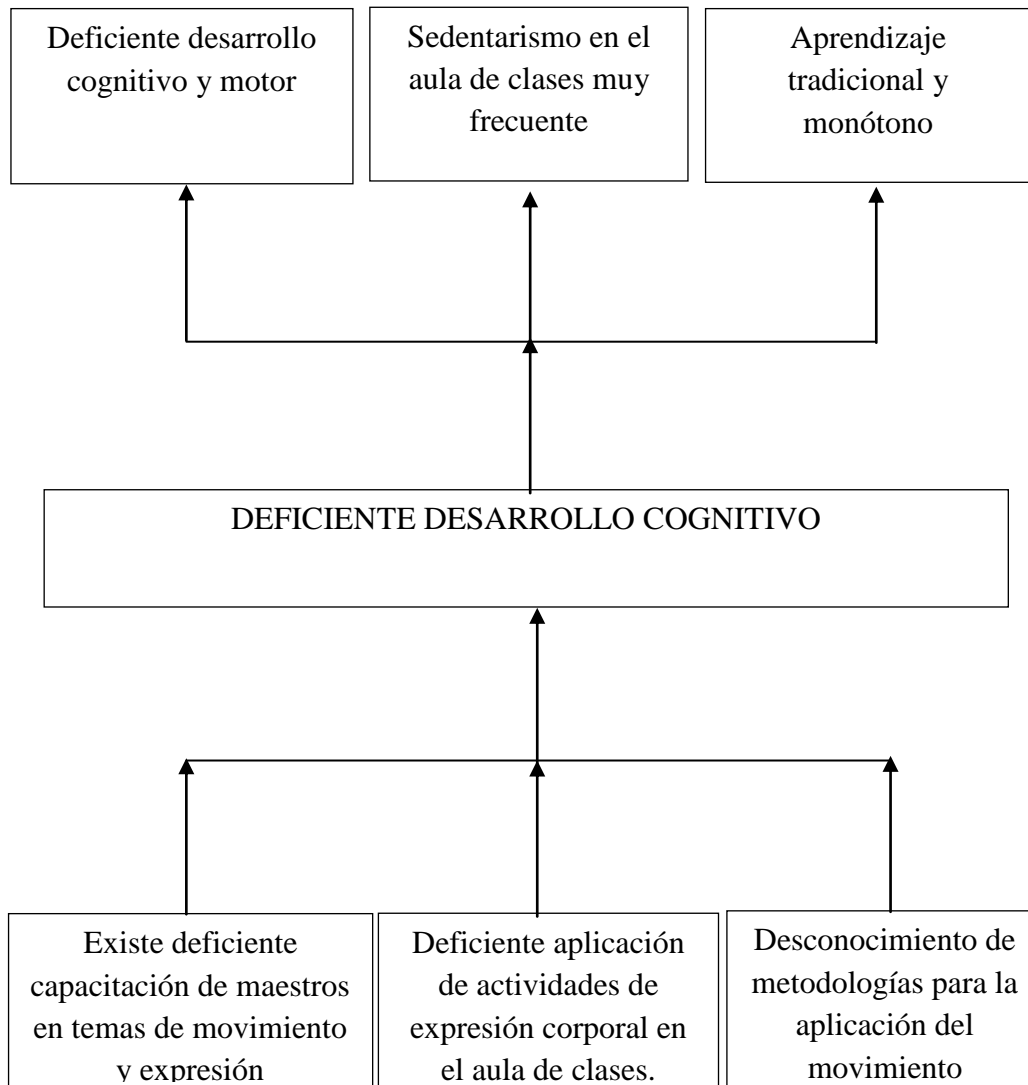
Deficiente desarrollo cognitivo y motor

Sedentarismo en el aula de clases muy frecuente

Aprendizaje tradicional y monótono

DEFICIENTE DESARROLLO COGNITIVO

Existe deficiente capacitación de maestros en temas de movimiento y expresión

Deficiente aplicación de actividades de expresión corporal en el aula de clases.

Desconocimiento de metodologías para la aplicación del movimiento